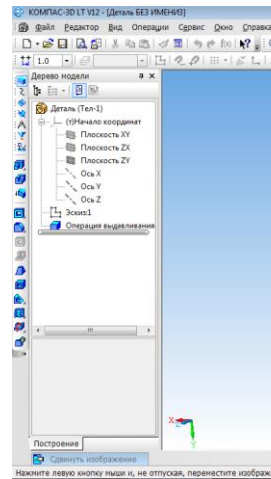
КОМПАС-3D LT V12 - [Деталь БЕЗ ИМЕНИ3]
Файл Редактор Вид Операции Сервис Окно Справка
1.0
Дерево модели
Деталь (Тел-1)
(т)Начало координат
Плоскость XY
Плоскость ZX
Плоскость ZY
Ось X
Ось Y
Ось Z
Эскиз:1
Операция выдавливания
Построение
Сдвинуть изображение
Нажмите левую кнопку мыши и, не отпуская, перенесите изображ